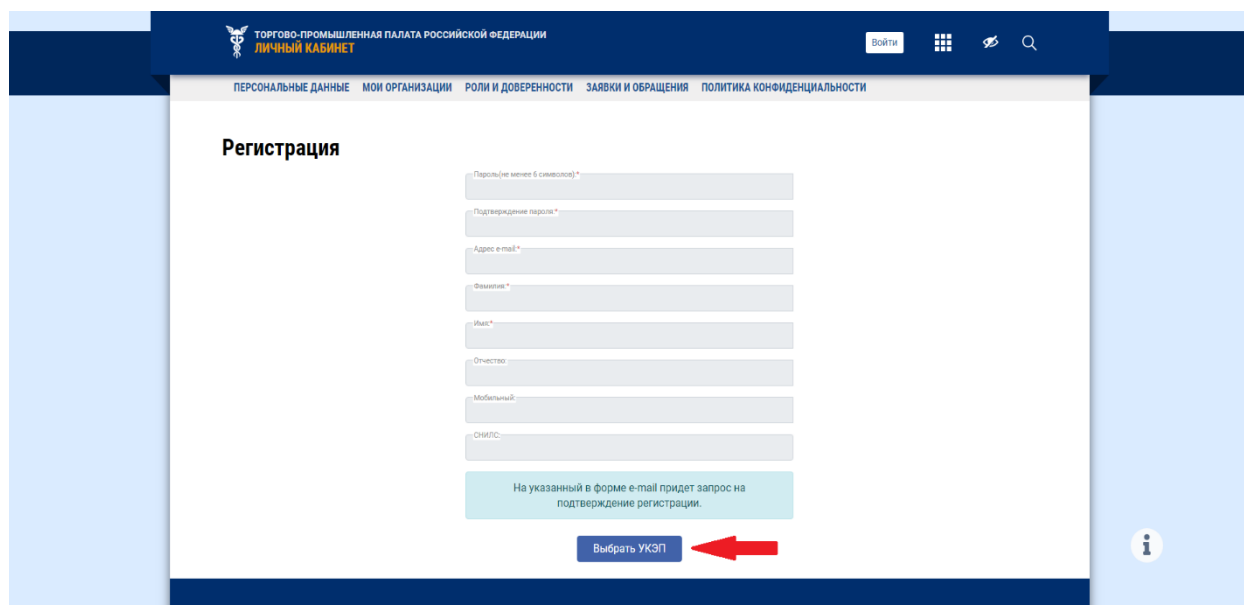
ТОРГОВО-ПРОМЫШЛЕННАЯ ПАЛАТА РОССИЙСКОЙ ФЕДЕРАЦИИ
ЛИЧНЫЙ КАБИНЕТ

Войти

ПЕРСОНАЛЬНЫЕ ДАННЫЕ МОИ ОРГАНИЗАЦИИ РОЛИ И ДОВЕРЕННОСТИ ЗАЯВКИ И ОБРАЩЕНИЯ ПОЛИТИКА КОНФИДЕНЦИАЛЬНОСТИ

Регистрация

Пароль(не менее 6 символов):*

Подтверждение пароля:*

Адрес e-mail:*

Фамилия:*

Имя:*

Отчество:

Мобильный:

СНИЛС:

На указанный в форме e-mail придет запрос на подтверждение регистрации.

Выбрать УКЭП